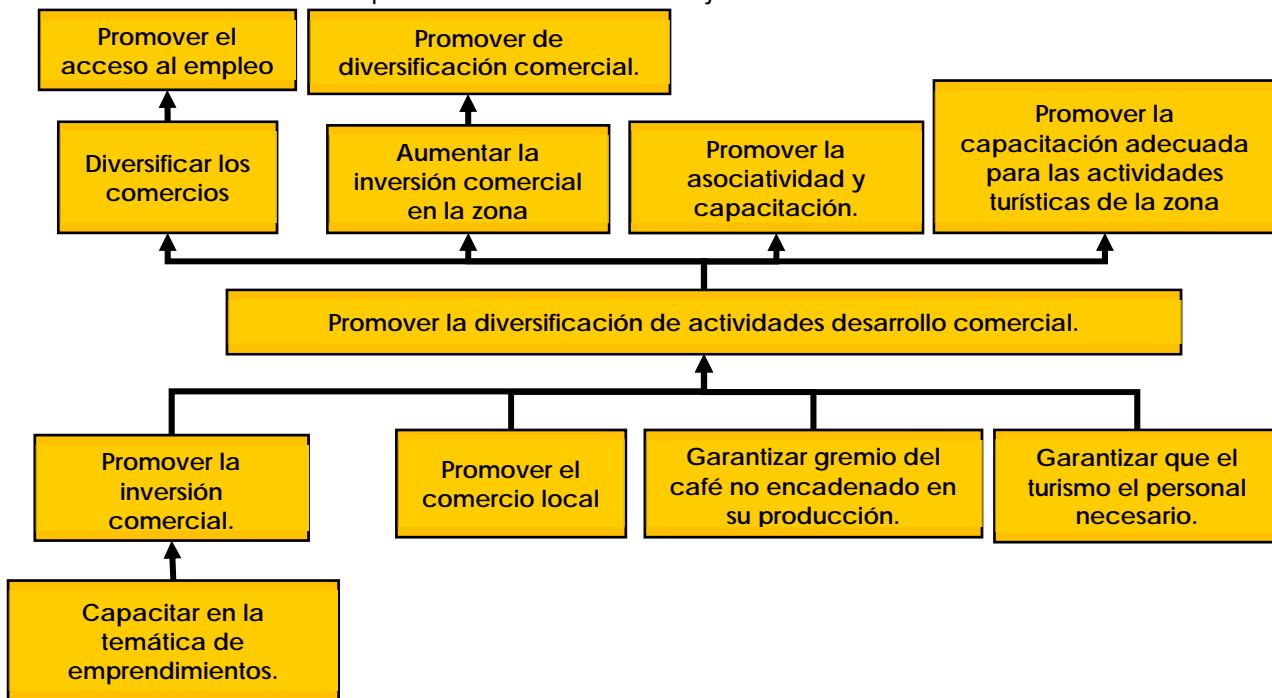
Promover el acceso al empleo

Promover de diversificación comercial.

Diversificar los comercios

Aumentar la inversión comercial en la zona

Promover la asociatividad y capacitación.

Promover la capacitación adecuada para las actividades turísticas de la zona

Promover la diversificación de actividades desarrollo comercial.

Promover la inversión comercial.

Promover el comercio local

Garantizar gremio del café no encadenado en su producción.

Garantizar que el turismo el personal necesario.

Capacitar en la temática de emprendimientos.